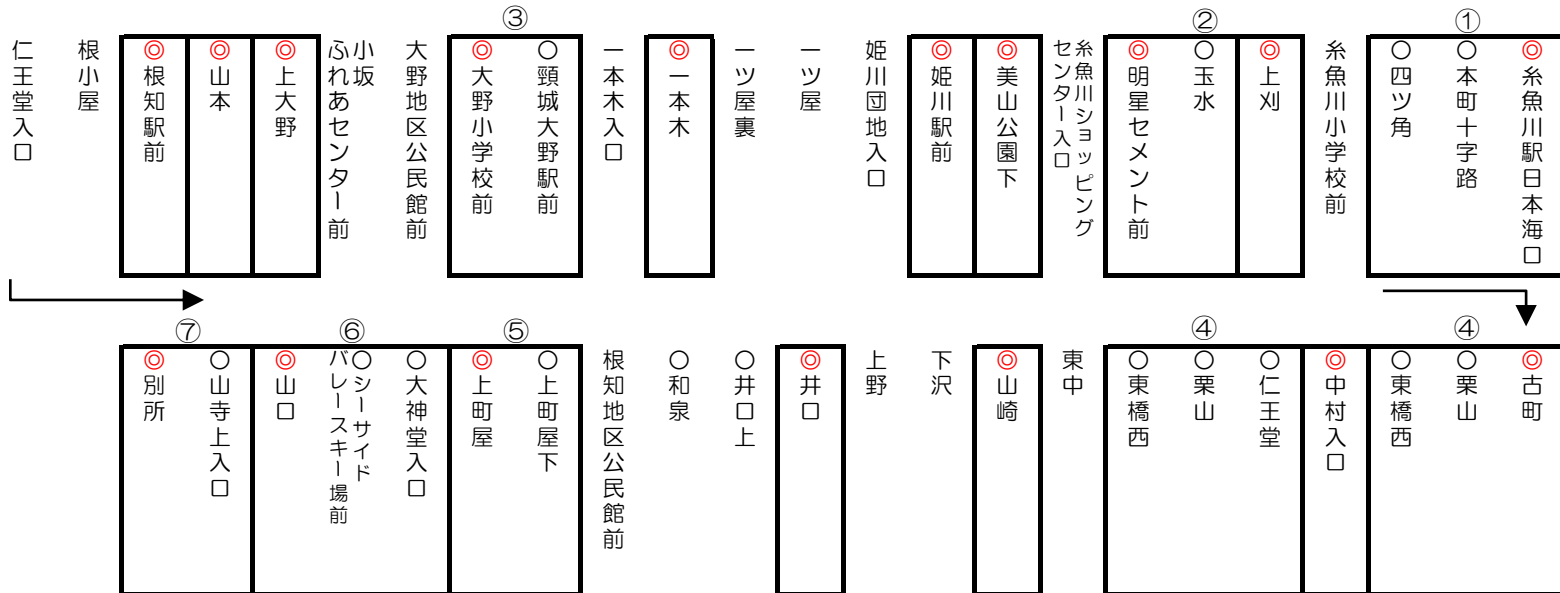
①
◎糸魚川駅日本海口
○本町十字路
○四ツ角
糸魚川小学校前
②
◎上刈
○玉水
◎明星セメント前
糸魚川ショッピングセンター入口
◎美山公園下
◎姫川駅前
姫川団地入口
一ツ屋
一ツ屋裏
◎一本木
一本木入口
③
○頸城大野駅前
◎大野小学校前
大野地区公民館前
小坂ふれあセンター前
◎上大野
◎山本
◎根知駅前
根小屋
仁王堂入口

④
◎古町
○栗山
○東橋西
④
◎中村入口
○仁王堂
○栗山
○東橋西
東中
◎山崎
下沢
上野
◎井口
○井口上
○和泉
根知地区公民館前
⑤
○上町屋下
◎上町屋
⑥
○大神堂入口
○シーサイドバレースキー場前
◎山口
⑦
○山寺上入口
◎別所